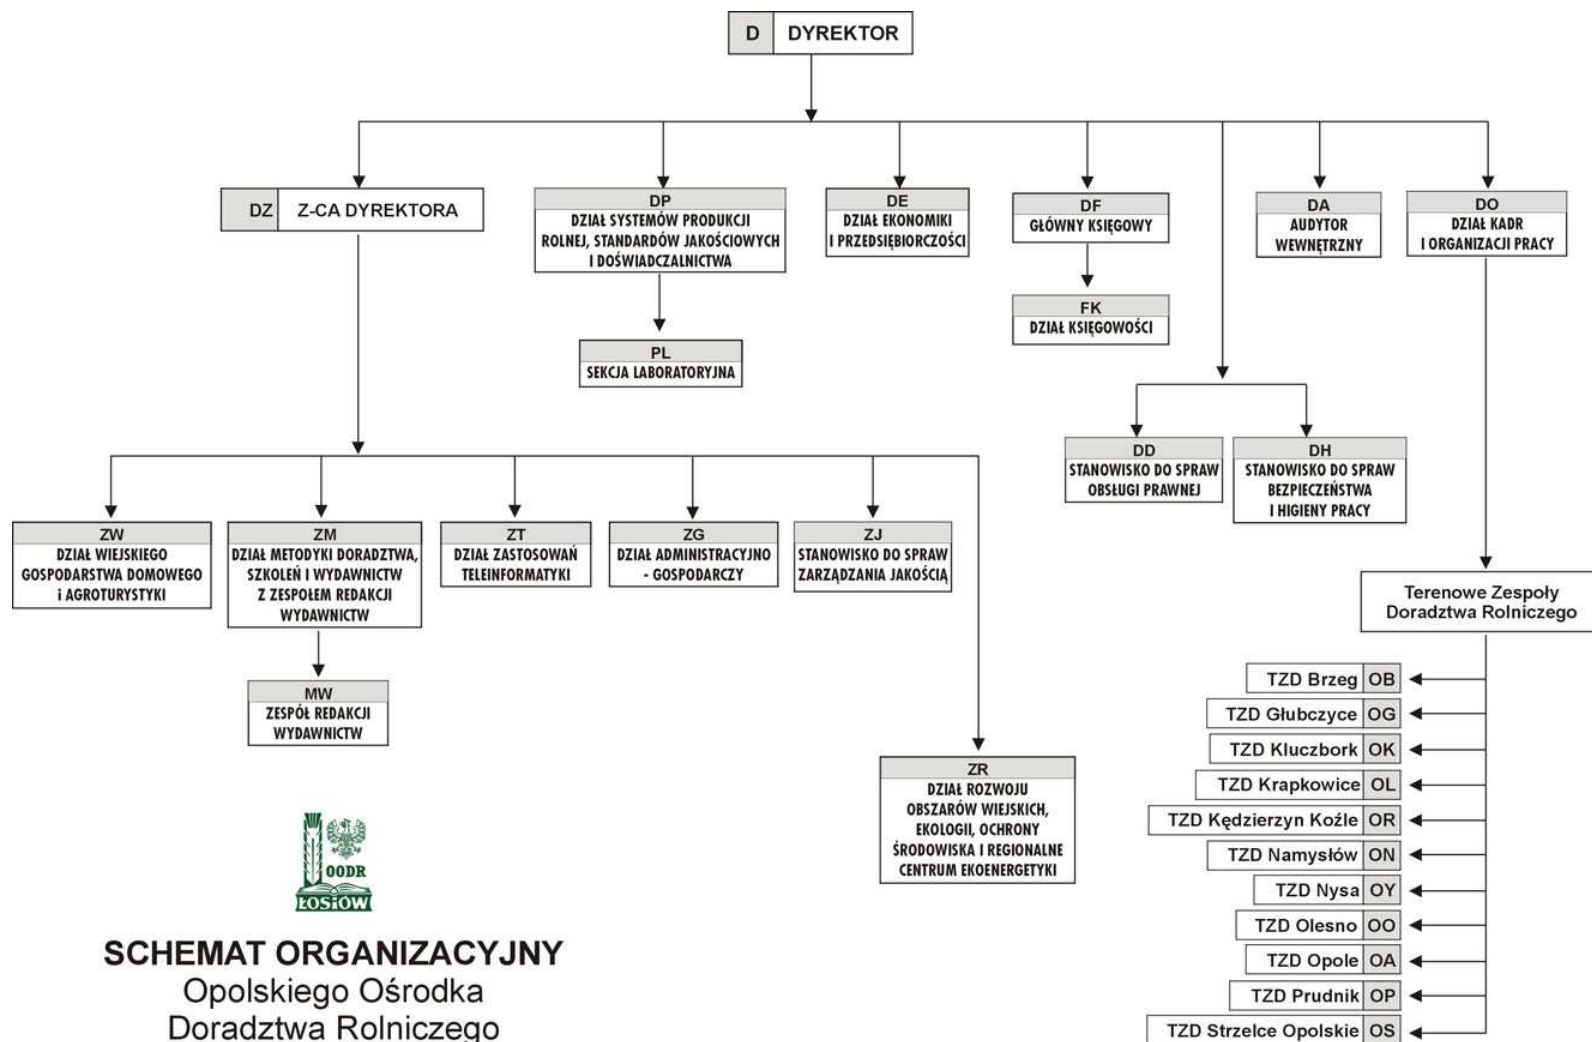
D DYREKTOR

DZ Z-CA DYREKTORA

DP
DZIAŁ SYSTEMÓW PRODUKCJI ROLNEJ, STANDARDÓW JAKOŚCIOWYCH I DOŚWIADCZALNICTWA

PL
SEKCJA LABORATORYJNA

DE
DZIAŁ EKONOMIKI I PRZEDSIĘBIORCZOŚCI

DF
GŁÓWNY KSIĘGOWY

FK
DZIAŁ KSIĘGOWOŚCI

DA
AUDYTOR WEWNĘTRZNY

DO
DZIAŁ KADR I ORGANIZACJI PRACY

DD
STANOWISKO DO SPRAW OBSŁUGI PRAWNEJ

DH
STANOWISKO DO SPRAW BEZPIECZEŃSTWA I HIGIENY PRACY

ZW
DZIAŁ WIEJSKIEGO GOSPODARSTWA DOMOWEGO i AGROTURYSTYKI

ZM
DZIAŁ METODYKI DORADZTWA, SZKOLEŃ I WYDAWNICTW Z ZESPOŁEM REDAKCJI WYDAWNICTW

MW
ZESPÓŁ REDAKCJI WYDAWNICTW

ZT
DZIAŁ ZASTOSOWAŃ TELEINFORMATYKI

ZG
DZIAŁ ADMINISTRACYJNO - GOSPODARCZY

ZJ
STANOWISKO DO SPRAW ZARZĄDZANIA JAKOŚCIĄ

ZR
DZIAŁ ROZWOJU OBSZARÓW WIEJSKICH, EKOLOGII, OCHRONY ŚRODOWISKA I REGIONALNE CENTRUM EKOENERGETYKI

Terenowe Zespoły Doradztwa Rolniczego

TZD Brzeg OB
TZD Głubczyce OG
TZD Kluczbork OK
TZD Krapkowice OL
TZD Kędzierzyn Koźle OR
TZD Namysłów ON
TZD Nysa OY
TZD Olesno OO
TZD Opole OA
TZD Prudnik OP
TZD Strzelce Opolskie OS

ODR
ŁOSIÓW

SCHEMAT ORGANIZACYJNY
Opolskiego Ośrodka Doradztwa Rolniczego